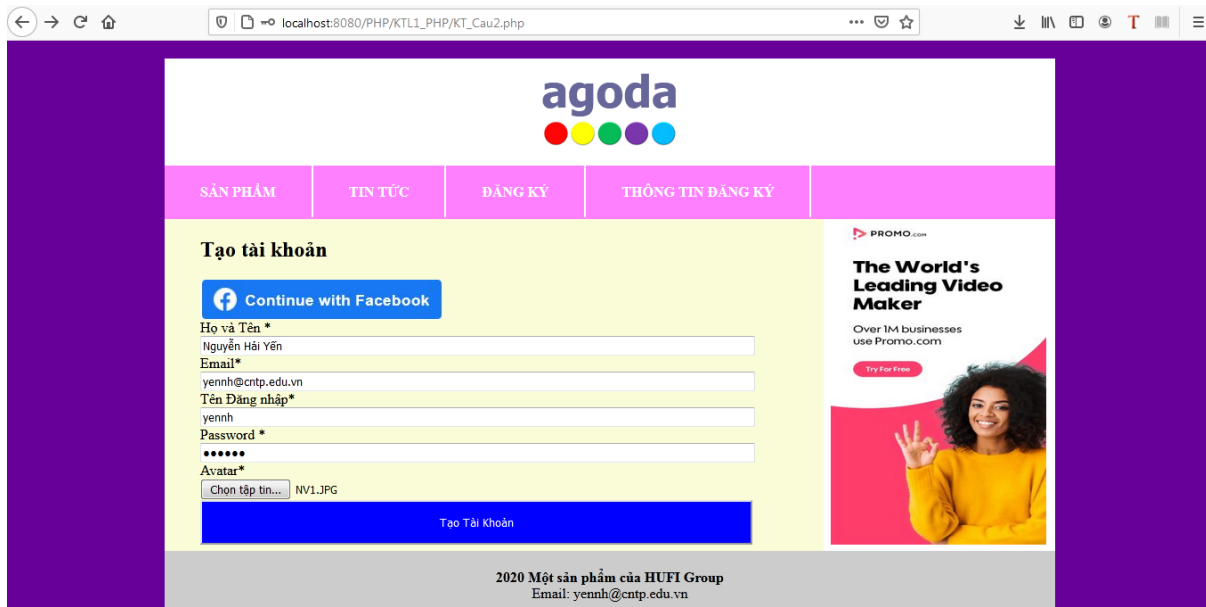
localhost:8080/PHP/KTL1_PHP/KT_Cau2.php

agoda

SẢN PHẨM | TIN TỨC | ĐĂNG KÝ | THÔNG TIN ĐĂNG KÝ

Tạo tài khoản

Continue with Facebook

Họ và Tên *
Nguyễn Hải Yến
Email*
yennh@cntp.edu.vn
Tên Đăng nhập*
yennh
Password *
••••••
Avatar*
Chọn tập tin... NV1.JPG

Tạo Tài Khoản

PROMO.com

The World's Leading Video Maker

Over 1M businesses use Promo.com

Try For Free

2020 Một sản phẩm của HUFI Group
Email: yennh@cntp.edu.vn